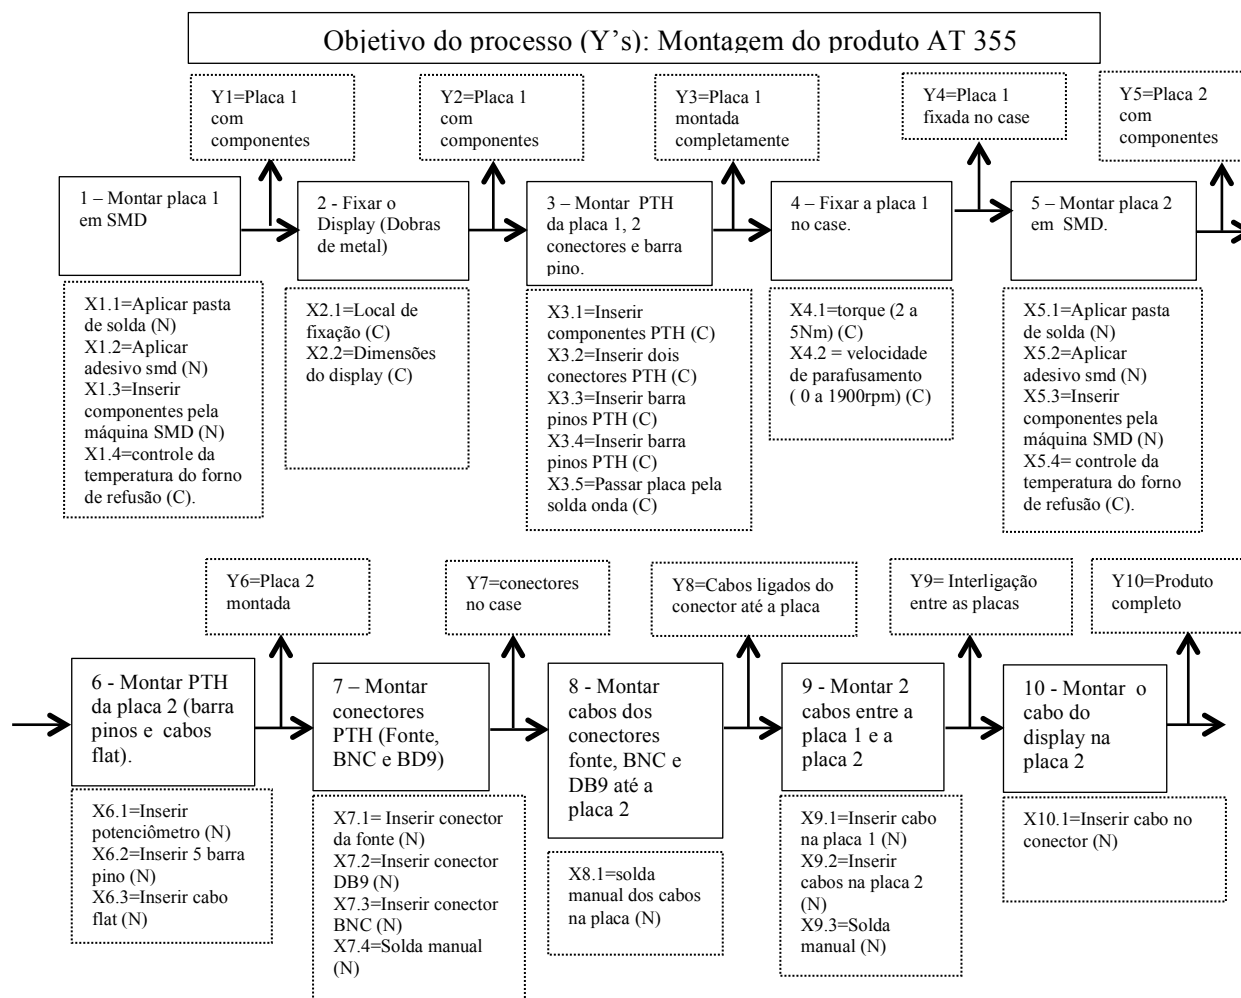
Objetivo do processo (Y's): Montagem do produto AT 355

Y1=Placa 1 com componentes

Y2=Placa 1 com componentes

Y3=Placa 1 montada completamente

Y4=Placa 1 fixada no case

Y5=Placa 2 com componentes

1 – Montar placa 1 em SMD

2 - Fixar o Display (Dobras de metal)

3 – Montar PTH da placa 1, 2 conectores e barra pino.

4 – Fixar a placa 1 no case.

5 – Montar placa 2 em SMD.

X1.1=Aplicar pasta de solda (N)
X1.2=Aplicar adesivo smd (N)
X1.3=Inserir componentes pela máquina SMD (N)
X1.4=controle da temperatura do forno de refusão (C).

X2.1=Local de fixação (C)
X2.2=Dimensões do display (C)

X3.1=Inserir componentes PTH (C)
X3.2=Inserir dois conectores PTH (C)
X3.3=Inserir barra pinos PTH (C)
X3.4=Inserir barra pinos PTH (C)
X3.5=Passar placa pela solda onda (C)

X4.1=torque (2 a 5Nm) (C)
X4.2 = velocidade de parafusamento ( 0 a 1900rpm) (C)

X5.1=Aplicar pasta de solda (N)
X5.2=Aplicar adesivo smd (N)
X5.3=Inserir componentes pela máquina SMD (N)
X5.4= controle da temperatura do forno de refusão (C).

Y6=Placa 2 montada

Y7=conectores no case

Y8=Cabos ligados do conector até a placa

Y9= Interligação entre as placas

Y10=Produto completo

6 - Montar PTH da placa 2 (barra pinos e cabos flat).

7 – Montar conectores PTH (Fonte, BNC e BD9)

8 - Montar cabos dos conectores fonte, BNC e DB9 até a placa 2

9 - Montar 2 cabos entre a placa 1 e a placa 2

10 - Montar o cabo do display na placa 2

X6.1=Inserir potenciômetro (N)
X6.2=Inserir 5 barra pino (N)
X6.3=Inserir cabo flat (N)

X7.1= Inserir conector da fonte (N)
X7.2=Inserir conector DB9 (N)
X7.3=Inserir conector BNC (N)
X7.4=Solda manual (N)

X8.1=solda manual dos cabos na placa (N)

X9.1=Inserir cabo na placa 1 (N)
X9.2=Inserir cabos na placa 2 (N)
X9.3=Solda manual (N)

X10.1=Inserir cabo no conector (N)